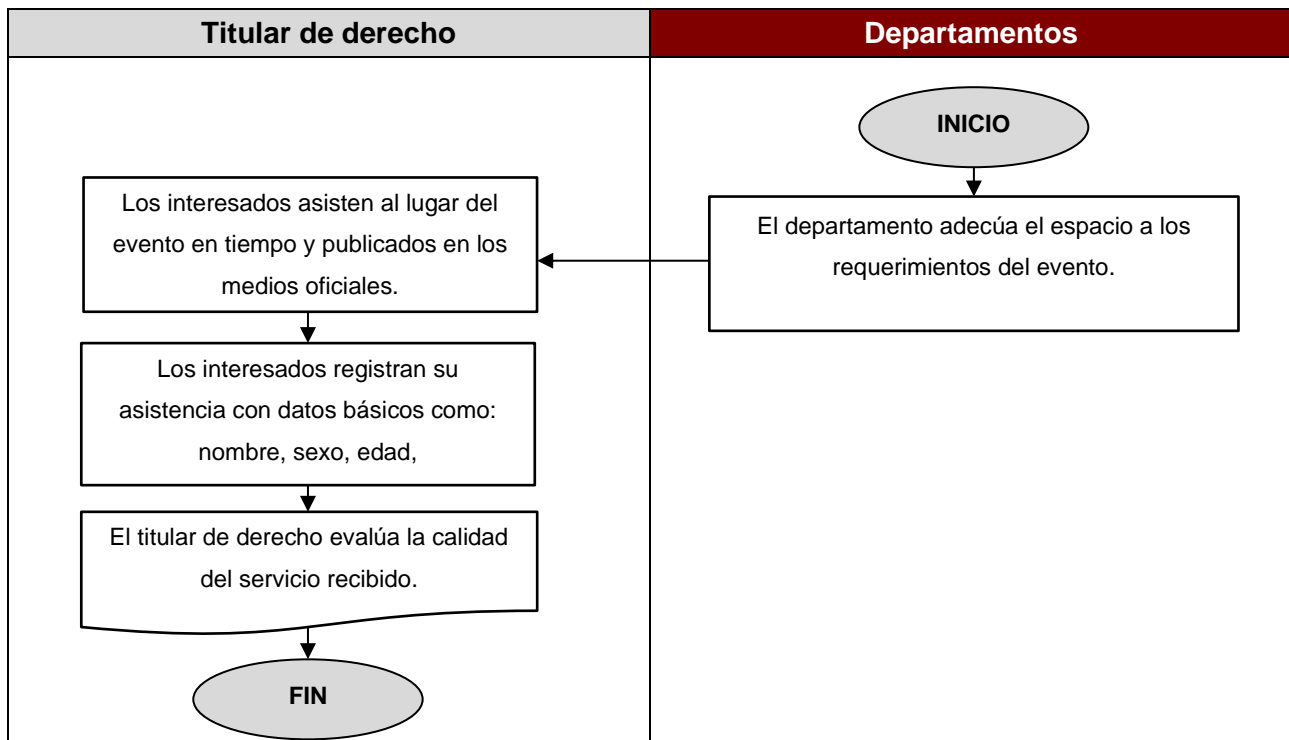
Titular de derecho

Departamentos

INICIO

El departamento adecúa el espacio a los requerimientos del evento.

Los interesados asisten al lugar del evento en tiempo y publicados en los medios oficiales.

Los interesados registran su asistencia con datos básicos como: nombre, sexo, edad,

El titular de derecho evalúa la calidad del servicio recibido.

FIN